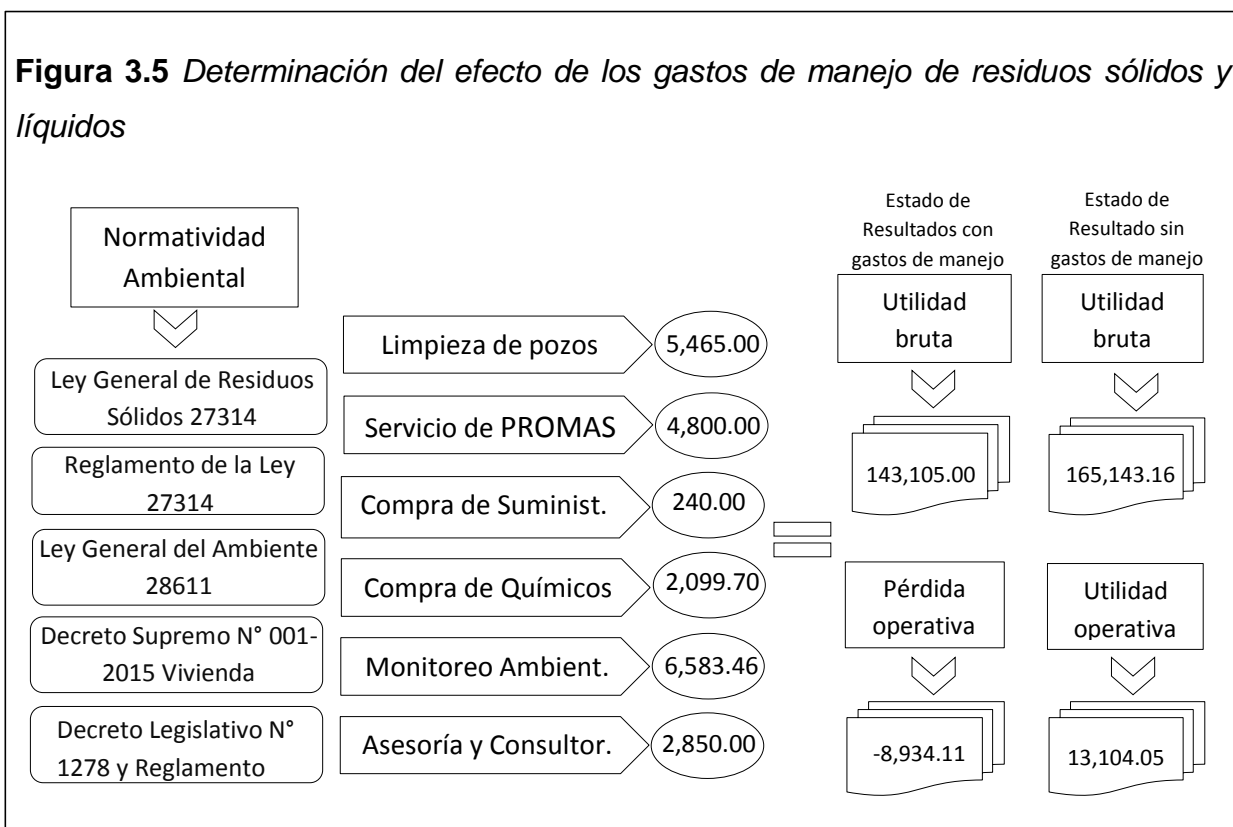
**Figura 3.5** *Determinación del efecto de los gastos de manejo de residuos sólidos y líquidos*

Normatividad Ambiental

Ley General de Residuos Sólidos 27314

Reglamento de la Ley 27314

Ley General del Ambiente 28611

Decreto Supremo N° 001-2015 Vivienda

Decreto Legislativo N° 1278 y Reglamento

Limpieza de pozos 5,465.00

Servicio de PROMAS 4,800.00

Compra de Suminist. 240.00

Compra de Químicos 2,099.70

Monitoreo Ambient. 6,583.46

Asesoría y Consultor. 2,850.00

Estado de Resultados con gastos de manejo

Utilidad bruta

143,105.00

Pérdida operativa

-8,934.11

Estado de Resultado sin gastos de manejo

Utilidad bruta

165,143.16

Utilidad operativa

13,104.05